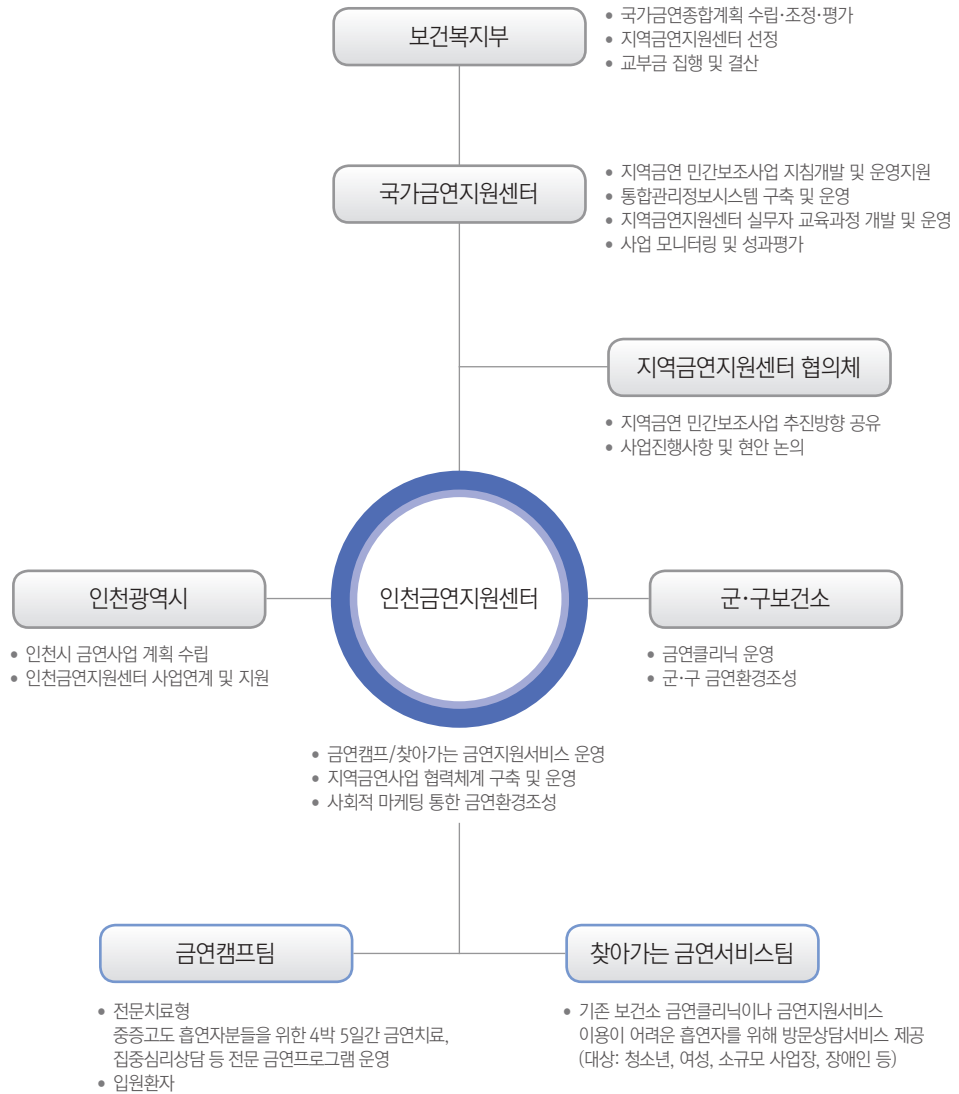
보건복지부

• 국가금연종합계획 수립·조정·평가
• 지역금연지원센터 선정
• 교부금 집행 및 결산

국가금연지원센터

• 지역금연 민간보조사업 지침개발 및 운영지원
• 통합관리정보시스템 구축 및 운영
• 지역금연지원센터 실무자 교육과정 개발 및 운영
• 사업 모니터링 및 성과평가

지역금연지원센터 협의체

• 지역금연 민간보조사업 추진방향 공유
• 사업진행사항 및 현안 논의

인천광역시

• 인천시 금연사업 계획 수립
• 인천금연지원센터 사업연계 및 지원

인천금연지원센터

군·구보건소

• 금연클리닉 운영
• 군·구 금연환경조성

• 금연캠프/찾아가는 금연지원서비스 운영
• 지역금연사업 협력체계 구축 및 운영
• 사회적 마케팅 통한 금연환경조성

금연캠프팀

• 전문치료형
중증고도 흡연자분들을 위한 4박 5일간 금연치료, 집중심리상담 등 전문 금연프로그램 운영
• 입원환자

찾아가는 금연서비스팀

• 기존 보건소 금연클리닉이나 금연지원서비스 이용이 어려운 흡연자를 위해 방문상담서비스 제공 (대상: 청소년, 여성, 소규모 사업장, 장애인 등)